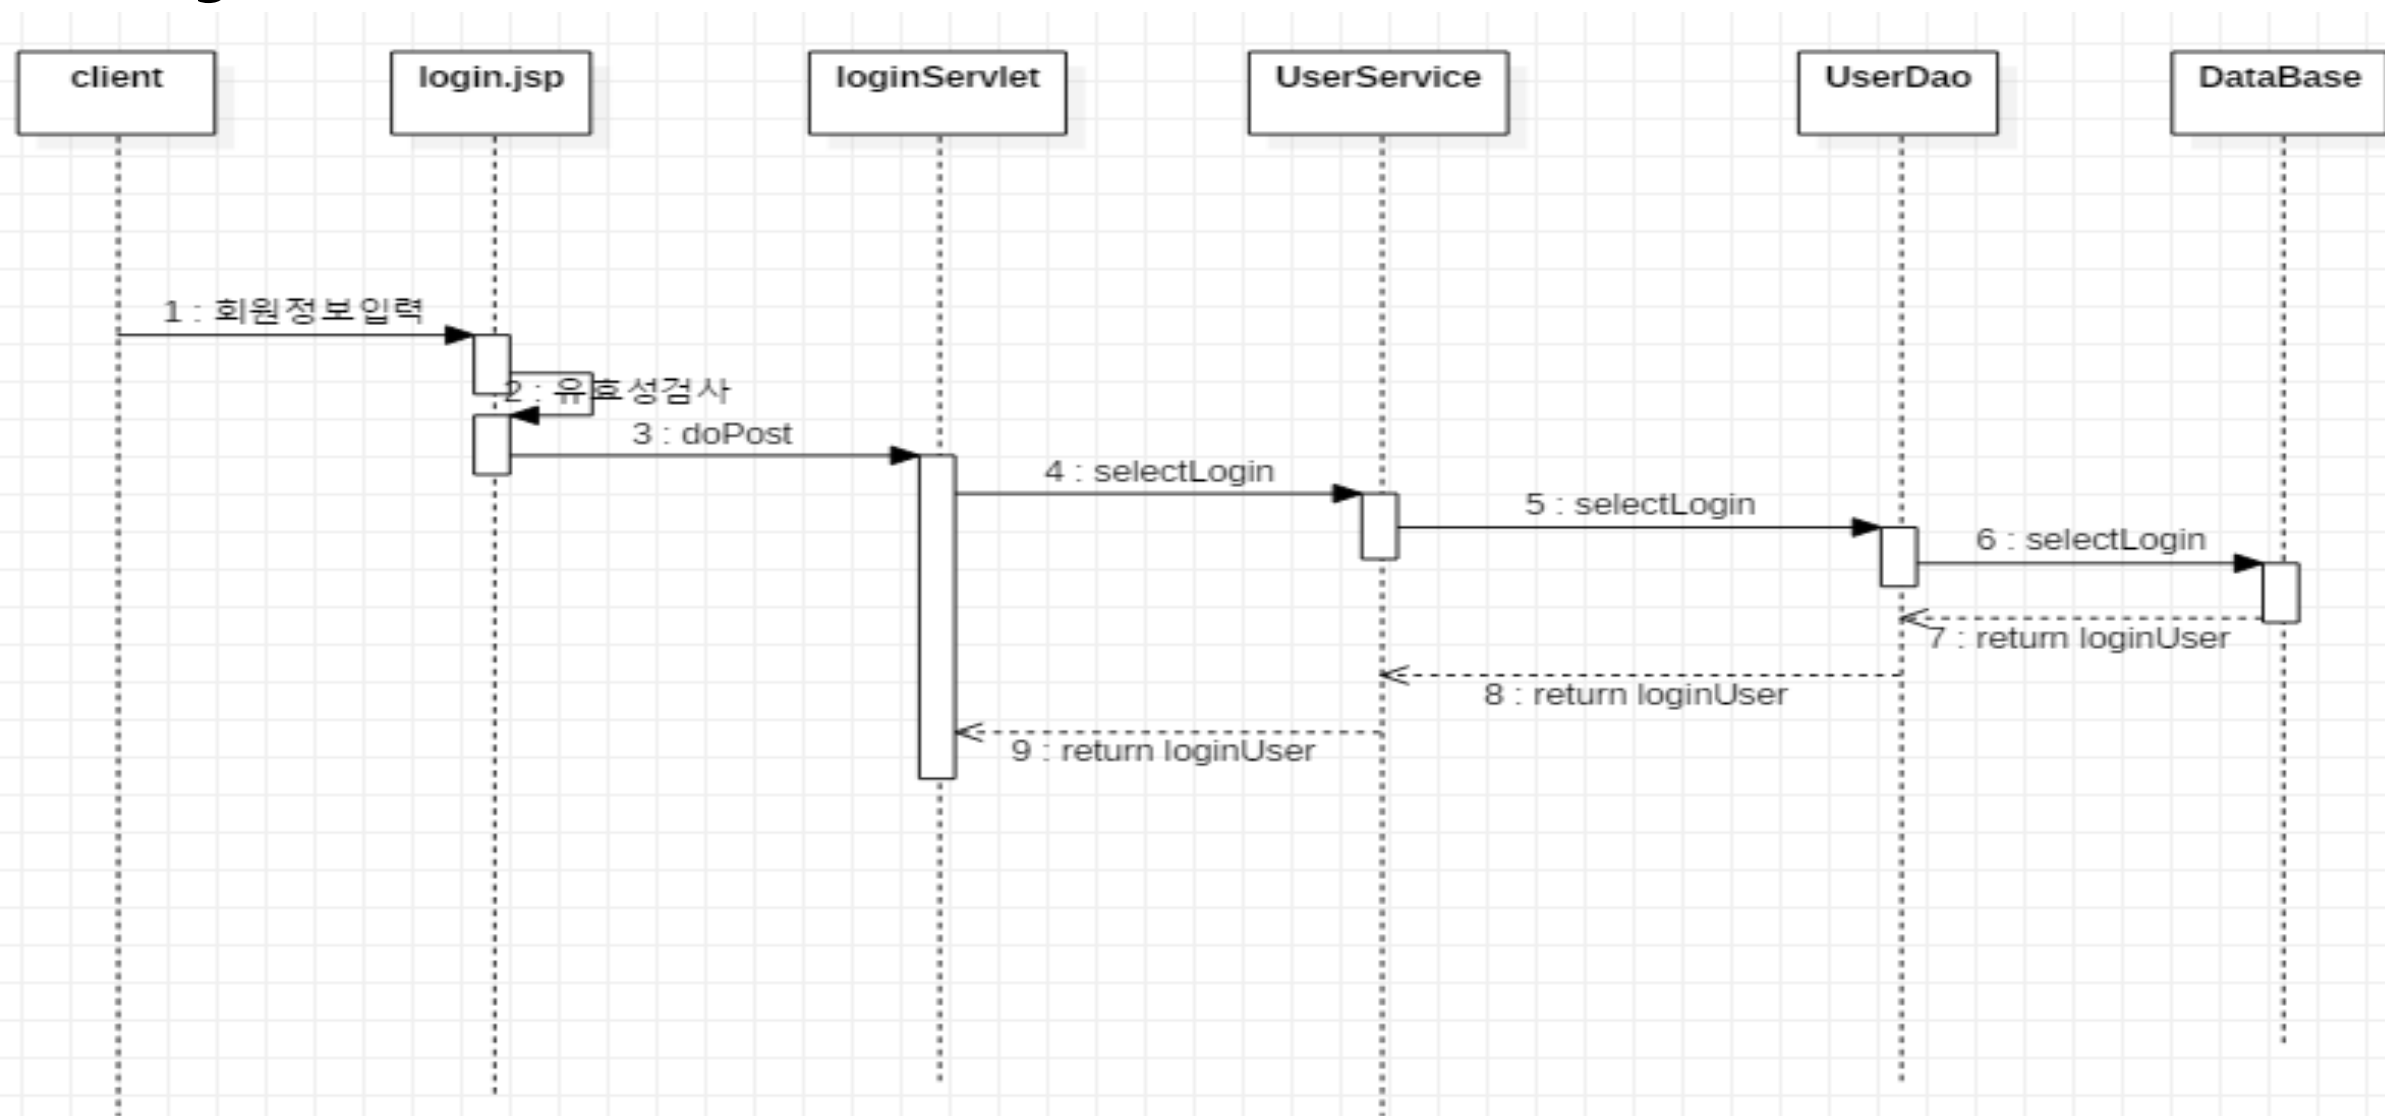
client

login.jsp

loginServlet

UserService

UserDao

DataBase

1 : 회원정보입력

2 : 유효성검사

3 : doPost

4 : selectLogin

5 : selectLogin

6 : selectLogin

7 : return loginUser

8 : return loginUser

9 : return loginUser